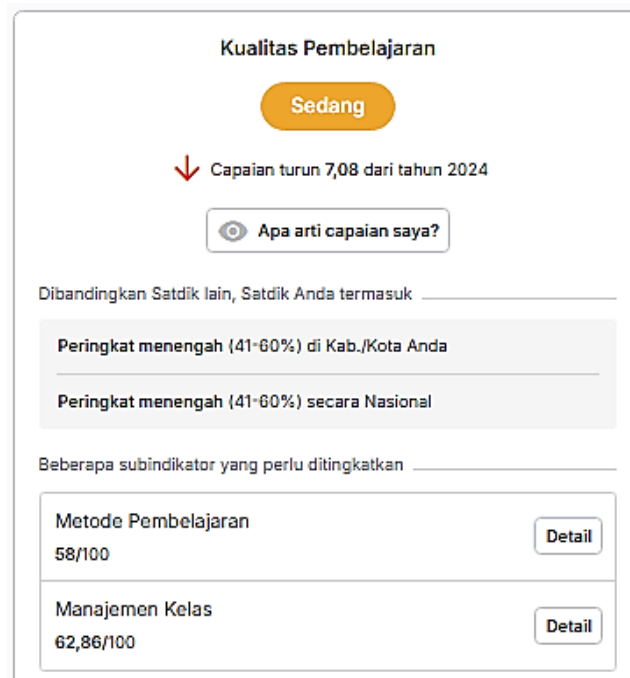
Kualitas Pembelajaran

Sedang

Capaian turun 7,08 dari tahun 2024

Apa arti capaian saya?

Dibandingkan Satdik lain, Satdik Anda termasuk

Peringkat menengah (41-60%) di Kab./Kota Anda

Peringkat menengah (41-60%) secara Nasional

Beberapa subindikator yang perlu ditingkatkan

Metode Pembelajaran
58/100

Detail

Manajemen Kelas
62,86/100

Detail